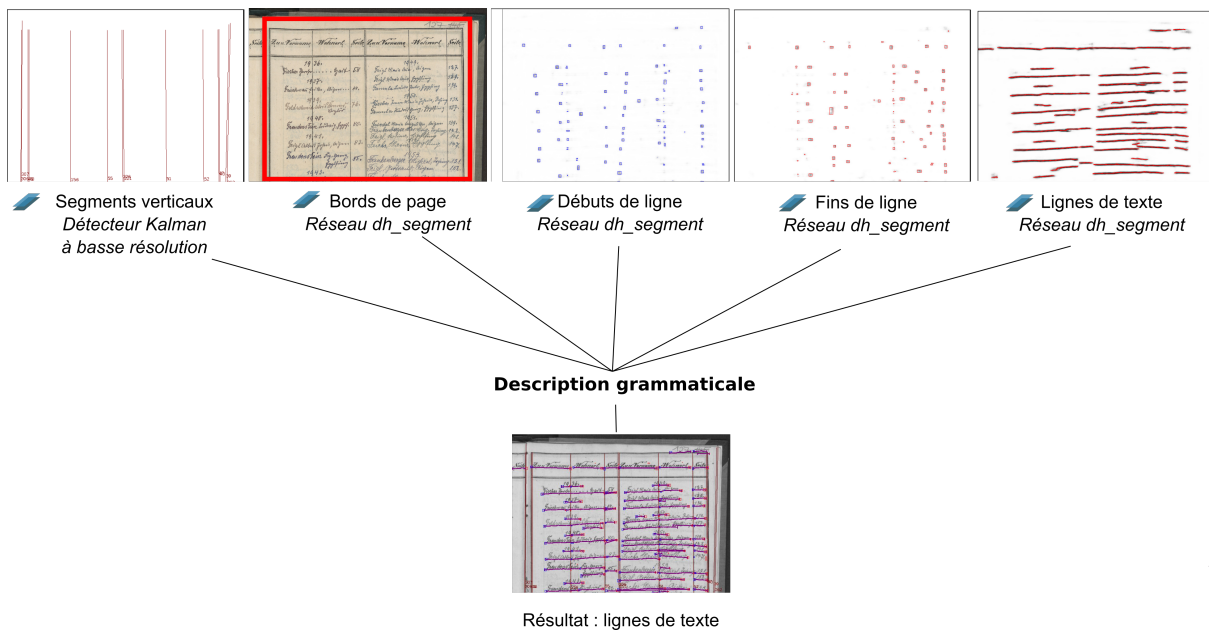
Segments verticaux
*Détecteur Kalman à basse résolution*

Bords de page
*Réseau dh_segment*

Débuts de ligne
*Réseau dh_segment*

Fins de ligne
*Réseau dh_segment*

Lignes de texte
*Réseau dh_segment*

**Description grammaticale**

Résultat : lignes de texte